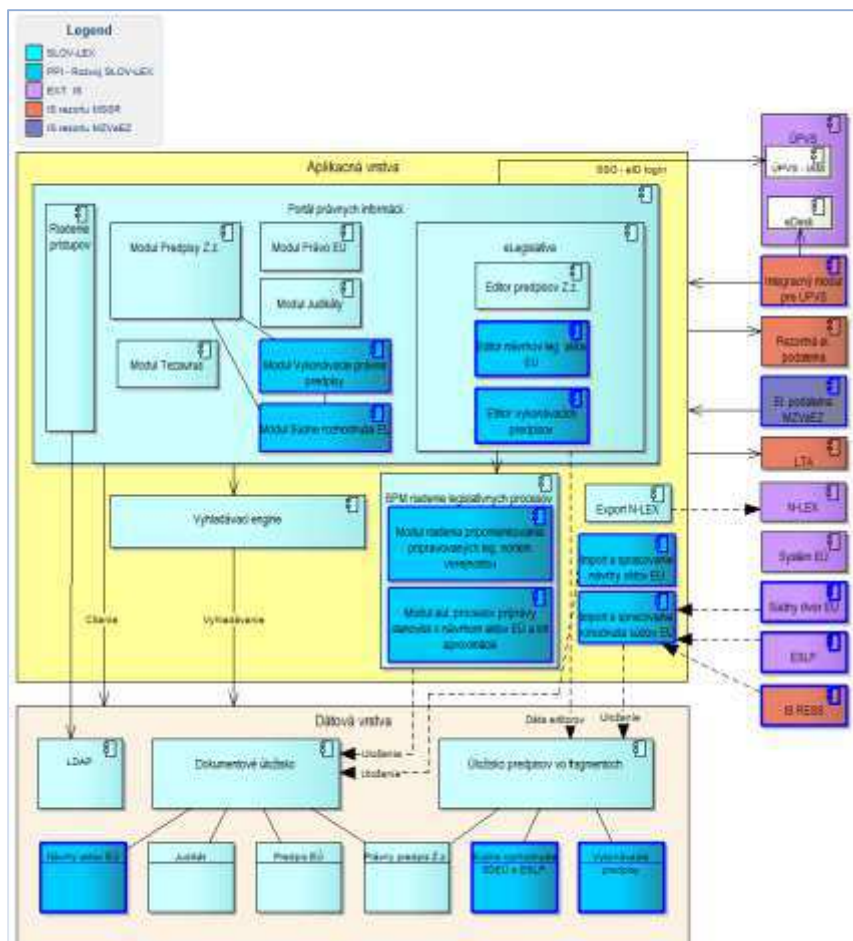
Legend
SLOV-LEX
PPI - Rozvoj SLOV-LEX
EXT. IS
IS rezortu MSSR
IS rezortu MZVaEZ

Aplikačná vrstva
SSO - eID login
Portál právnych informácií
Riadenie prístupov
Modul Predpisy Z.z.
Modul Právo EÚ
Modul Judikáty
Modul Tezaurus
Modul Vykonávacie právne predpisy
Modul Súdne rozhodnutia EÚ
eLegislatíva
Editor predpisov Z.z.
Editor návrhov leg. aktov EÚ
Editor vykonávacích predpisov
Vyhľadávací engine
BPM riadenie legislatívnych procesov
Modul riadenia pripomienkovania pripravovaných leg. noriem verejnosťou
Modul aut. procesov prípravy stanovísk k návrhom aktov EÚ a ich schvaľovanie
Export N-LEX
Import a spracovanie návrhu aktov EÚ
Import a spracovanie rozsudkov súdov EÚ
Čítanie
Vyhľadávanie

ÚPVS
ÚPVS - IAM
eDesk
Integračný modul pre ÚPVS
Rezortné el. podateľna
El. podateľna MZVaEZ
LTA
N-LEX
Systém EÚ
Súdny dvor EÚ
ESĽP
IS RESS

Dátová vrstva
Dáta editorov
Uloženie
Uloženie
Uloženie
LDAP
Dokumentové úložisko
Úložisko predpisov vo fragmentoch
Návrhy aktov EÚ
Judikáty
Predpis EÚ
Právny predpis Z.z.
Súdne rozhodnutia SDEÚ a ESĽP
Vykonávacie predpisy